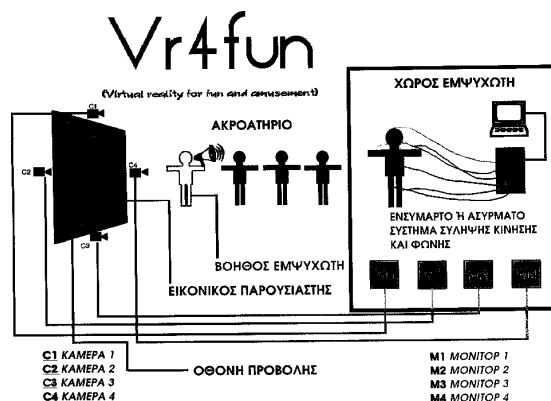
Vr4fun

(Virtual reality for fun and amusement)

ΧΩΡΟΣ ΕΜΨΥΧΩΤΗ

ΑΚΡΟΑΤΗΡΙΟ

C1

C2

C4

C3

ΕΝΣΥΡΜΑΤΟ Ή ΑΣΥΡΜΑΤΟ ΣΥΣΤΗΜΑ ΣΥΛΗΨΗΣ ΚΙΝΗΣΗΣ ΚΑΙ ΦΩΝΗΣ

ΒΟΗΘΟΣ ΕΜΨΥΧΩΤΗ

ΕΙΚΟΝΙΚΟΣ ΠΑΡΟΥΣΙΑΣΤΗΣ

C1 ΚΑΜΕΡΑ 1
C2 ΚΑΜΕΡΑ 2
C3 ΚΑΜΕΡΑ 3
C4 ΚΑΜΕΡΑ 4

ΟΘΟΝΗ ΠΡΟΒΟΛΗΣ

M1 MONITOP 1
M2 MONITOP 2
M3 MONITOP 3
M4 MONITOP 4